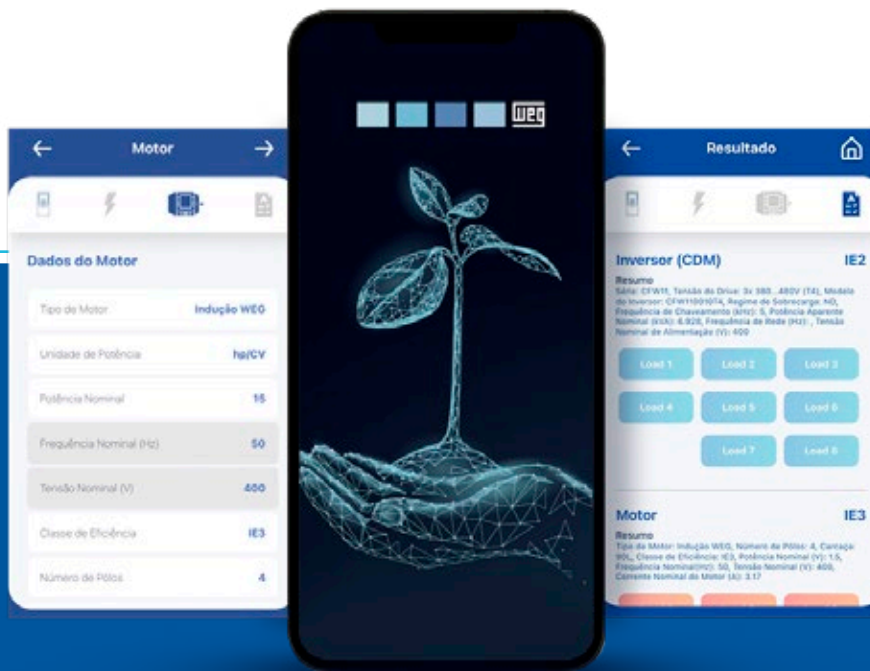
Motor

Dados do Motor

Tipo de Motor Indução WEG

Unidade de Potência hp/CV

Potência Nominal 15

Frequência Nominal (Hz) 50

Tensão Nominal (V) 400

Classe de Eficiência IE3

Número de Polos 4

WEG

Resultado

Inversor (CDM) IE2

Resumo
Série: CFW11, Tensão do Drive: 3x 380...480V (T4), Modelo do Inversor: CFW11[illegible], Regime de Sobrecarga: ND, Frequência de Chaveamento (kHz): 5, Potência Aparente Nominal (kVA): 6.928, Frequência de Rede (Hz): , Tensão Nominal de Alimentação (V): 400

Load 1 Load 2 Load 3

Load 4 Load 5 Load 6

Load 7 Load 8

Motor IE3

Resumo
Tipo de Motor: Indução WEG, Número de Polos: 4, Carcaça: 90L, Classe de Eficiência: IE3, Potência Nominal (V): 1.5, Frequência Nominal(Hz): 50, Tensão Nominal (V): 400, Corrente Nominal do Motor (A): 3.17